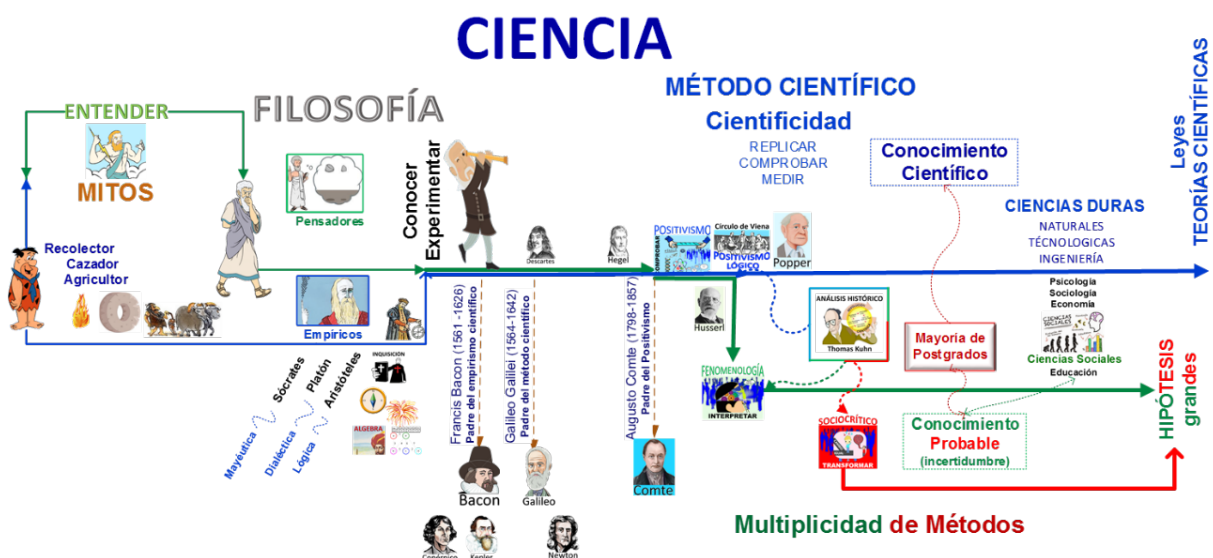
CIENCIA

ENTENDER
MITOS

FILOSOFÍA

Pensadores

Recolector
Cazador
Agricultor

Empíricos

Sócrates
Platón
Aristóteles
INQUISICIÓN

Mayéutica
Dialéctica
Lógica
ALGEBRA

Conocer
Experimentar

Descartes
Hegel

Francis Bacon (1561 -1626)
Padre del empirismo científico

Galileo Galilei (1564-1642)
Padre del método científico

Bacon
Galileo
Copérnico
Kepler
Newton

MÉTODO CIENTÍFICO
Cientificidad
REPLICAR
COMPROBAR
MEDIR

POSITIVISMO
Círculo de Viena
POSITIVISMO LÓGICO
Popper

Augusto Comte (1798-1857)
Padre del Positivismo
Comte

Husserl

FENOMENOLOGÍA
INTERPRETAR

ANÁLISIS HISTÓRICO
Thomas Kuhn

Conocimiento
Científico

Mayoría de
Postgrados

SOCIOCRÍTICO
TRANSFORMAR

Conocimiento
Probable
(incertidumbre)

CIENCIAS DURAS
NATURALES
TÉCNOLOGICAS
INGENIERÍA

Psicología
Sociología
Economía
CIENCIAS SOCIALES
Ciencias Sociales
Educación

Leyes
TEORÍAS CIENTÍFICAS

HIPÓTESIS
grandes

Multiplicidad de Métodos